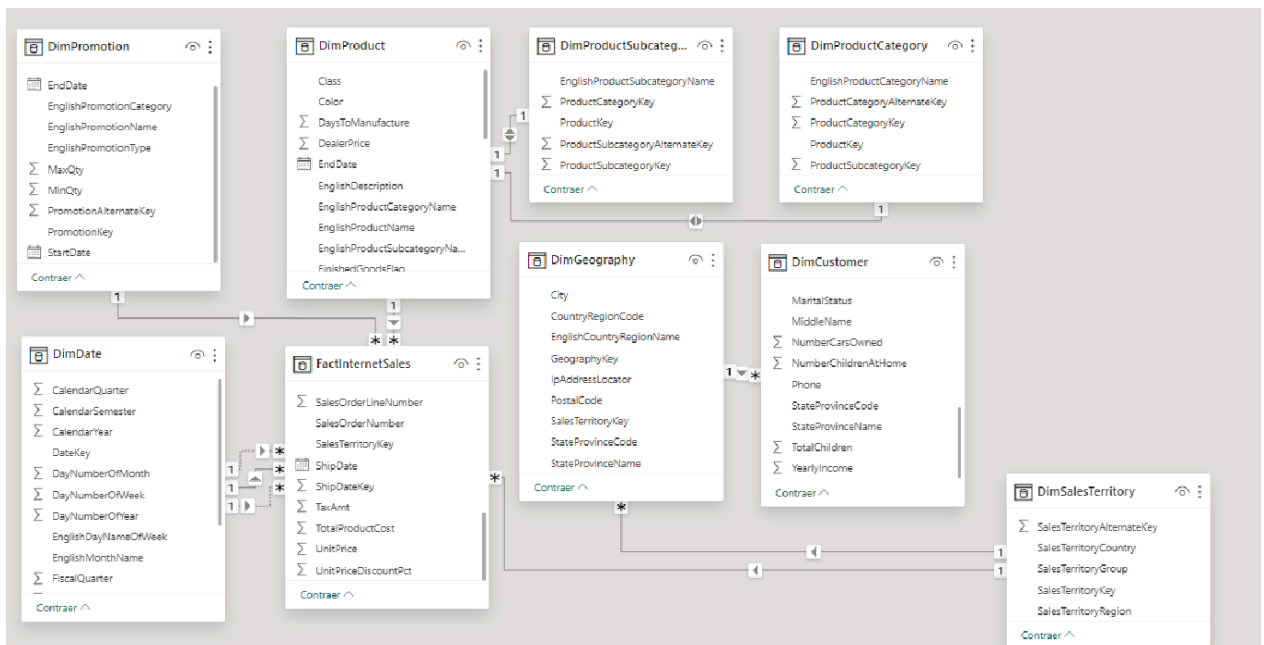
DimPromotion
EndDate
EnglishPromotionCategory
EnglishPromotionName
EnglishPromotionType
$\sum$ MaxQty
$\sum$ MinQty
$\sum$ PromotionAlternateKey
PromotionKey
StartDate
Contraer

DimProduct
Class
Color
$\sum$ DaysToManufacture
$\sum$ DealerPrice
EndDate
EnglishDescription
EnglishProductCategoryName
EnglishProductName
EnglishProductSubcategoryNa...
FinishedGoodsFlag
Contraer

DimProductSubcateg...
EnglishProductSubcategoryName
$\sum$ ProductCategoryKey
ProductKey
$\sum$ ProductSubcategoryAlternateKey
$\sum$ ProductSubcategoryKey
Contraer

DimProductCategory
EnglishProductCategoryName
$\sum$ ProductCategoryAlternateKey
$\sum$ ProductCategoryKey
ProductKey
$\sum$ ProductSubcategoryKey
Contraer

1
1
1
1
1
1
*
*

DimGeography
City
CountryRegionCode
EnglishCountryRegionName
GeographyKey
IpAddressLocator
PostalCode
SalesTerritoryKey
StateProvinceCode
StateProvinceName
Contraer

DimCustomer
MaritalStatus
MiddleName
$\sum$ NumberCarsOwned
$\sum$ NumberChildrenAtHome
Phone
StateProvinceCode
StateProvinceName
$\sum$ TotalChildren
$\sum$ YearlyIncome
Contraer

1
*

DimDate
$\sum$ CalendarQuarter
$\sum$ CalendarSemester
$\sum$ CalendarYear
DateKey
$\sum$ DayNumberOfMonth
$\sum$ DayNumberOfWeek
$\sum$ DayNumberOfYear
EnglishDayNameOfWeek
EnglishMonthName
$\sum$ FiscalQuarter
Contraer

1
1
1
*
*
*

FactInternetSales
$\sum$ SalesOrderLineNumber
SalesOrderNumber
SalesTerritoryKey
ShipDate
$\sum$ ShipDateKey
$\sum$ TaxAmt
$\sum$ TotalProductCost
$\sum$ UnitPrice
$\sum$ UnitPriceDiscountPct
Contraer

*
*

DimSalesTerritory
$\sum$ SalesTerritoryAlternateKey
SalesTerritoryCountry
SalesTerritoryGroup
SalesTerritoryKey
SalesTerritoryRegion
Contraer

1
1